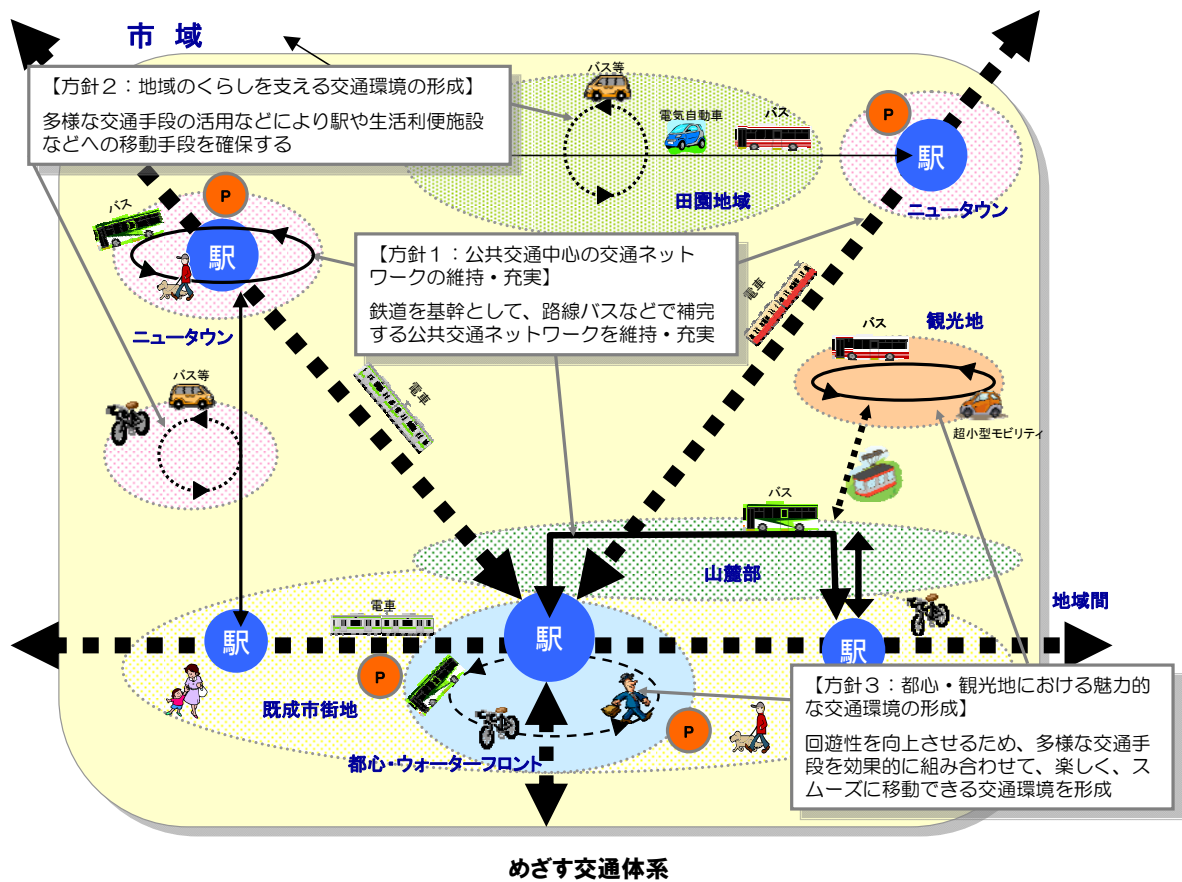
市 域

【方針２：地域のくらしを支える交通環境の形成】

多様な交通手段の活用などにより駅や生活利便施設などへの移動手段を確保する

バス等

電気自動車

バス

P

駅

ニュータウン

田園地域

バス

P

駅

ニュータウン

【方針１：公共交通中心の交通ネットワークの維持・充実】

鉄道を基幹として、路線バスなどで補完する公共交通ネットワークを維持・充実

電車

観光地

バス

超小型モビリティ

バス等

電車

バス

山麓部

地域間

電車

駅

駅

駅

P

既成市街地

P

都心・ウォーターフロント

【方針３：都心・観光地における魅力的な交通環境の形成】

回遊性を向上させるため、多様な交通手段を効果的に組み合わせて、楽しく、スムーズに移動できる交通環境を形成

めざす交通体系